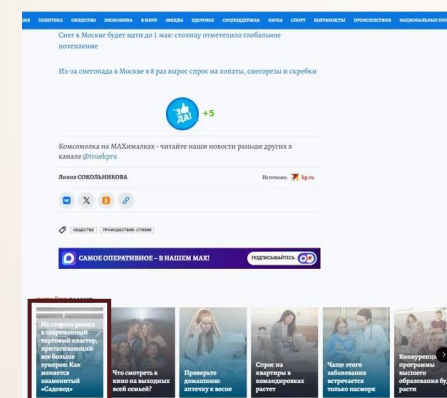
ВИЕ ПОЛИТИКА ОБЩЕСТВО ЭКОНОМИКА В МИРЕ ЗВЕЗДЫ ЗДОРОВЬЕ СПЕЦОПЕРАЦИЯ НАУКА СПОРТ КОНТИНЕНТЫ ПРОИСШЕСТВИЯ НАЦИОНАЛЬНЫЕ ПРО

Снег в Москве будет идти до 1 мая: столицу отметелило глобальное потепление

Из-за снегопада в Москве в 8 раз вырос спрос на лопаты, снегорезы и скребки

ДА! +5

Комсомолка на MAXималках - читайте наши новости раньше других в канале @truekpru

Лилия СОКОЛЬНИКОВА

Источник: kp.ru

ОБЩЕСТВО ПРОИСШЕСТВИЯ: СТИХИЯ

САМОЕ ОПЕРАТИВНОЕ – В НАШЕМ MAX!

подписывайтесь

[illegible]

Из старого рынка в современный торговый кластер, притягивающий все больше туристов: Как меняется знаменитый «Садовод»

Что смотреть в кино на выходных всей семьей?

Проверьте домашнюю аптечку к весне

Спрос на квартиры в командировках растет

Чаще этого заболевания встречается только насморк

Конкуренция программы высшего образования бу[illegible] расти